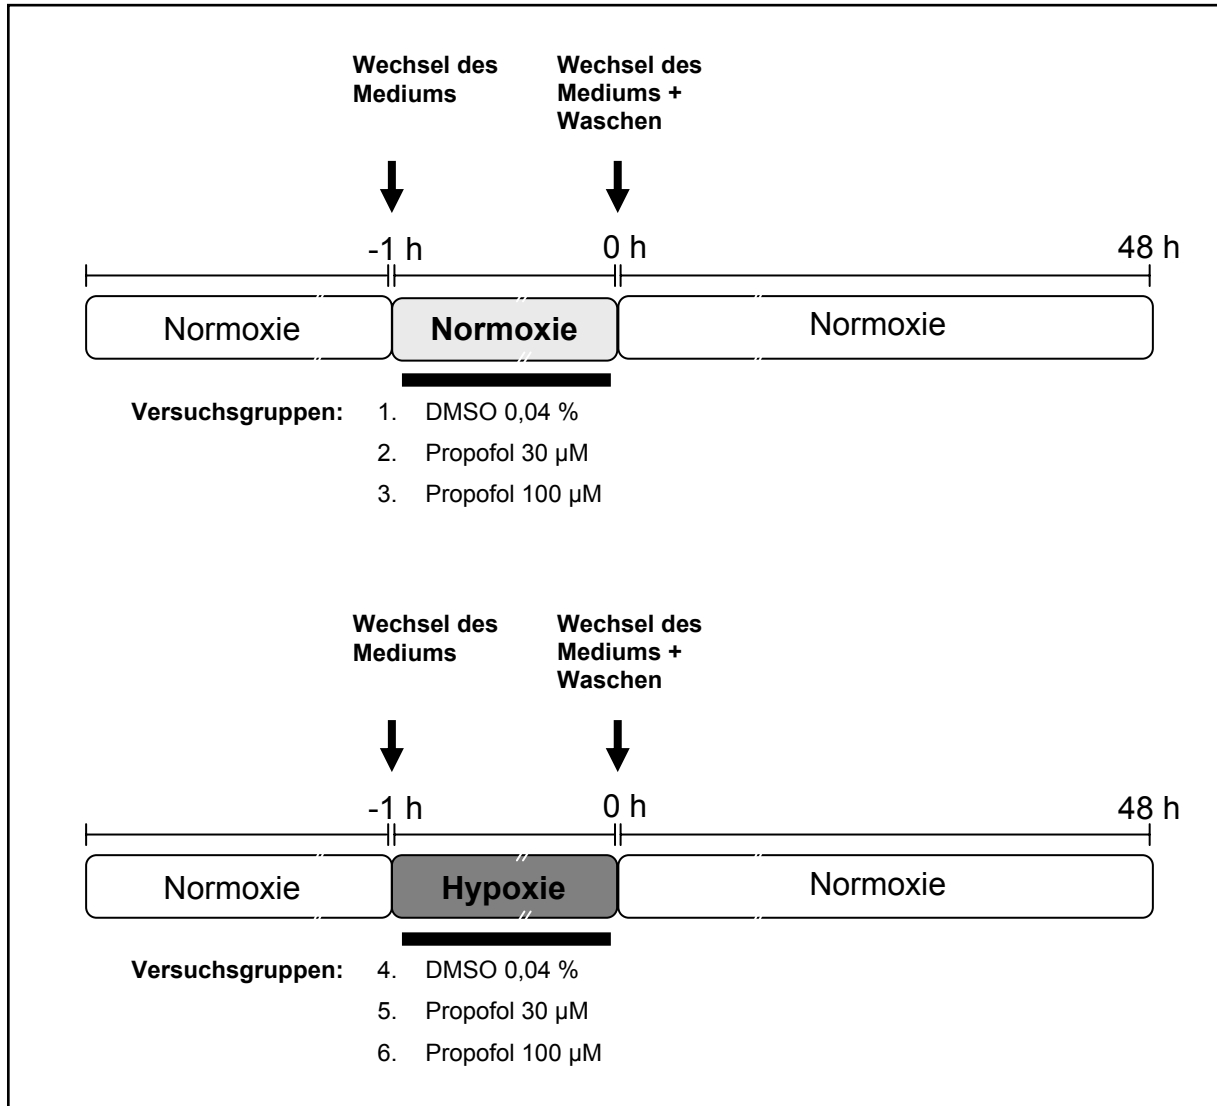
Wechsel des Mediums

Wechsel des Mediums + Waschen

-1 h

0 h

48 h

Normoxie

Normoxie

Normoxie

Versuchsgruppen:
1. DMSO 0,04 %
2. Propofol 30 µM
3. Propofol 100 µM

Wechsel des Mediums

Wechsel des Mediums + Waschen

-1 h

0 h

48 h

Normoxie

Hypoxie

Normoxie

Versuchsgruppen:
4. DMSO 0,04 %
5. Propofol 30 µM
6. Propofol 100 µM